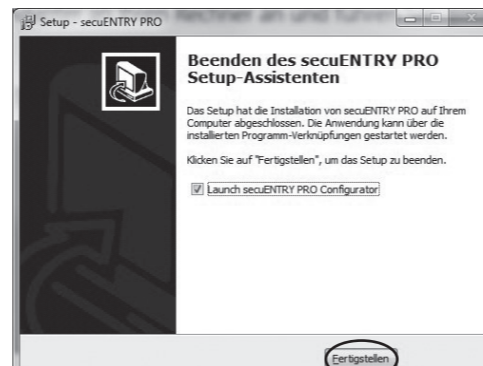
Setup - secuENTRY PRO

Beenden des secuENTRY PRO Setup-Assistenten

Das Setup hat die Installation von secuENTRY PRO auf Ihrem Computer abgeschlossen. Die Anwendung kann über die installierten Programm-Verknüpfungen gestartet werden.

Klicken Sie auf "Fertigstellen", um das Setup zu beenden.

Launch secuENTRY PRO Configurator

Fertigstellen